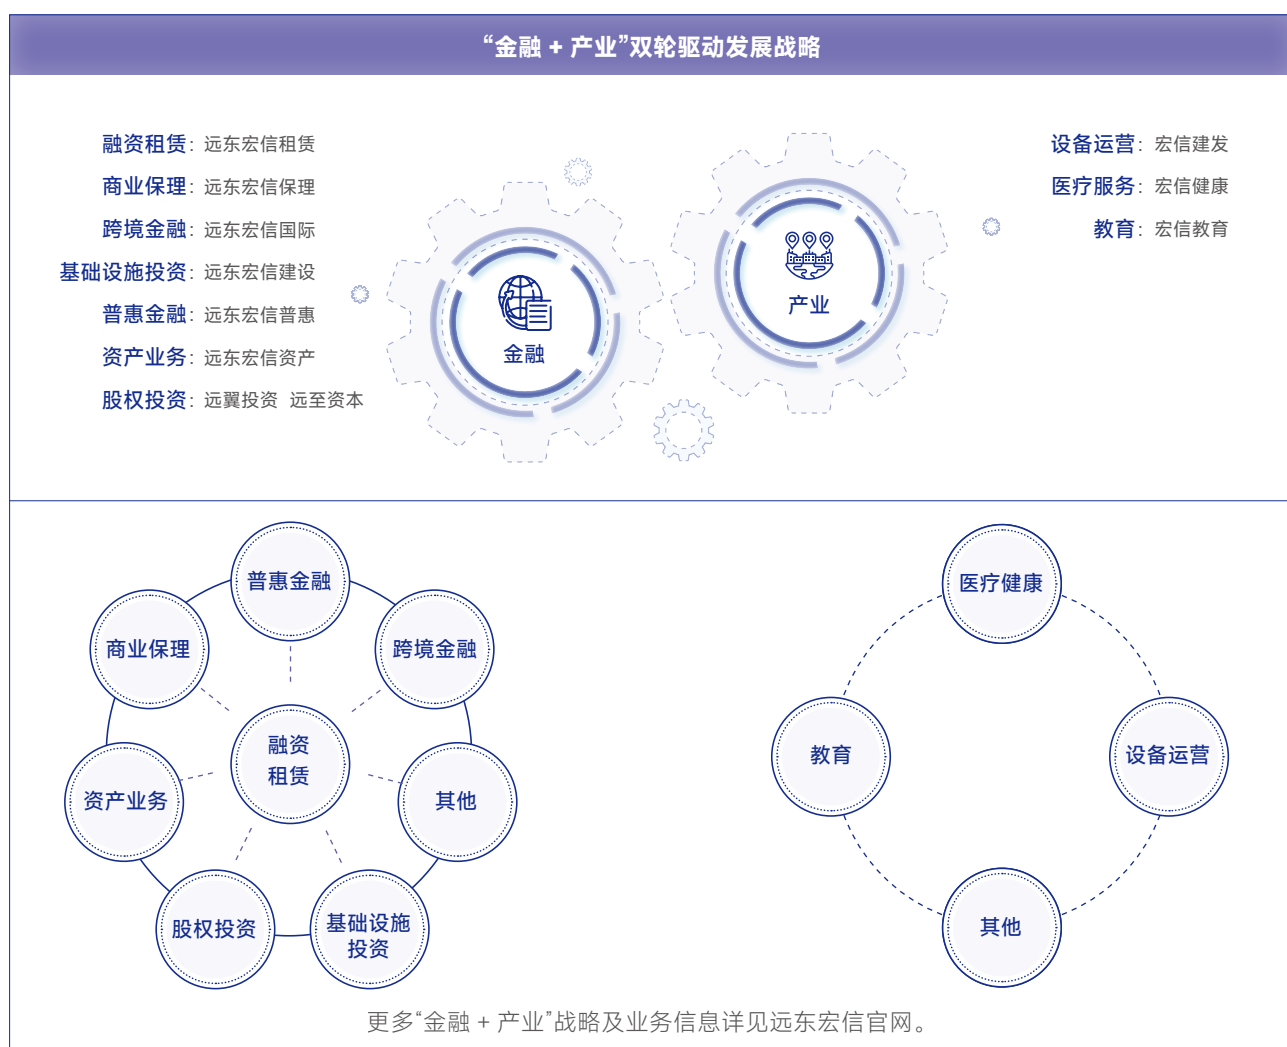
“金融 + 产业”双轮驱动发展战略

融资租赁：远东宏信租赁
商业保理：远东宏信保理
跨境金融：远东宏信国际
基础设施投资：远东宏信建设
普惠金融：远东宏信普惠
资产业务：远东宏信资产
股权投资：远翼投资 远至资本

金融

产业

设备运营：宏信建发
医疗服务：宏信健康
教育：宏信教育

普惠金融
商业保理
跨境金融
融资租赁
资产业务
其他
股权投资
基础设施投资

医疗健康
教育
设备运营
其他

更多“金融 + 产业”战略及业务信息详见远东宏信官网。